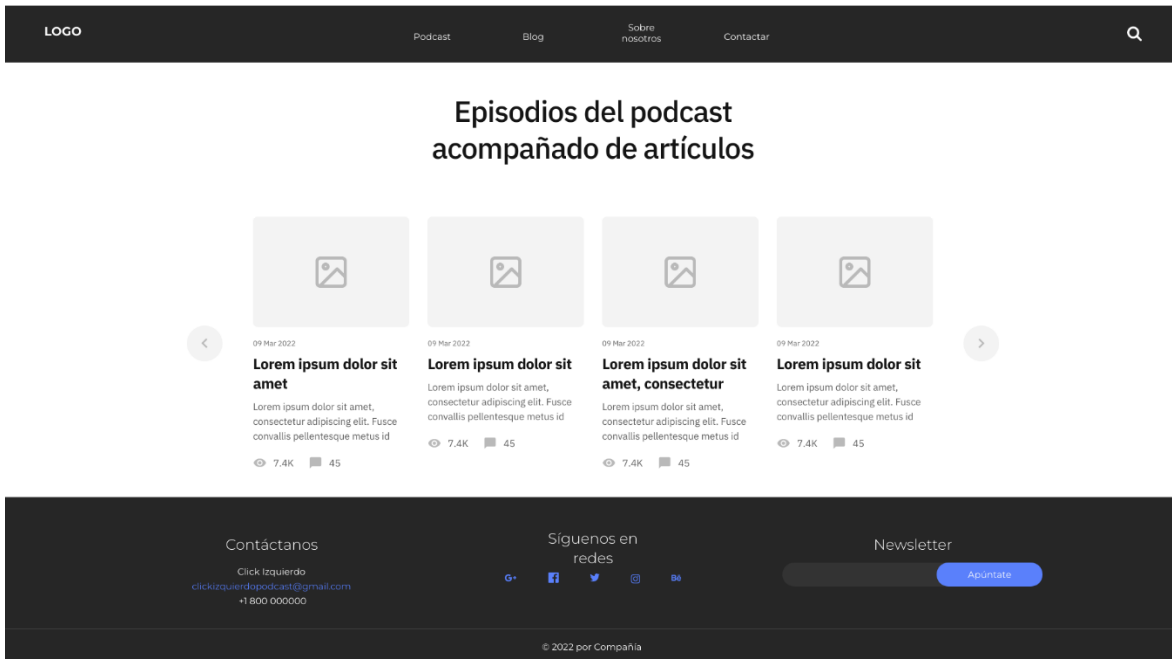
LOGO

Podcast Blog Sobre nosotros Contactar

Episodios del podcast acompañado de artículos

09 Mar 2022
Lorem ipsum dolor sit amet
Lorem ipsum dolor sit amet, consectetur adipiscing elit. Fusce convallis pellentesque metus id
7.4K 45

09 Mar 2022
Lorem ipsum dolor sit
Lorem ipsum dolor sit amet, consectetur adipiscing elit. Fusce convallis pellentesque metus id
7.4K 45

09 Mar 2022
Lorem ipsum dolor sit amet, consectetur
Lorem ipsum dolor sit amet, consectetur adipiscing elit. Fusce convallis pellentesque metus id
7.4K 45

09 Mar 2022
Lorem ipsum dolor sit
Lorem ipsum dolor sit amet, consectetur adipiscing elit. Fusce convallis pellentesque metus id
7.4K 45

Contáctanos
Click Izquierdo
clickizquierdopodcast@gmail.com
+1 800 000000

Síguenos en redes
G+ Bē

Newsletter
Apúntate

© 2022 por Compañía